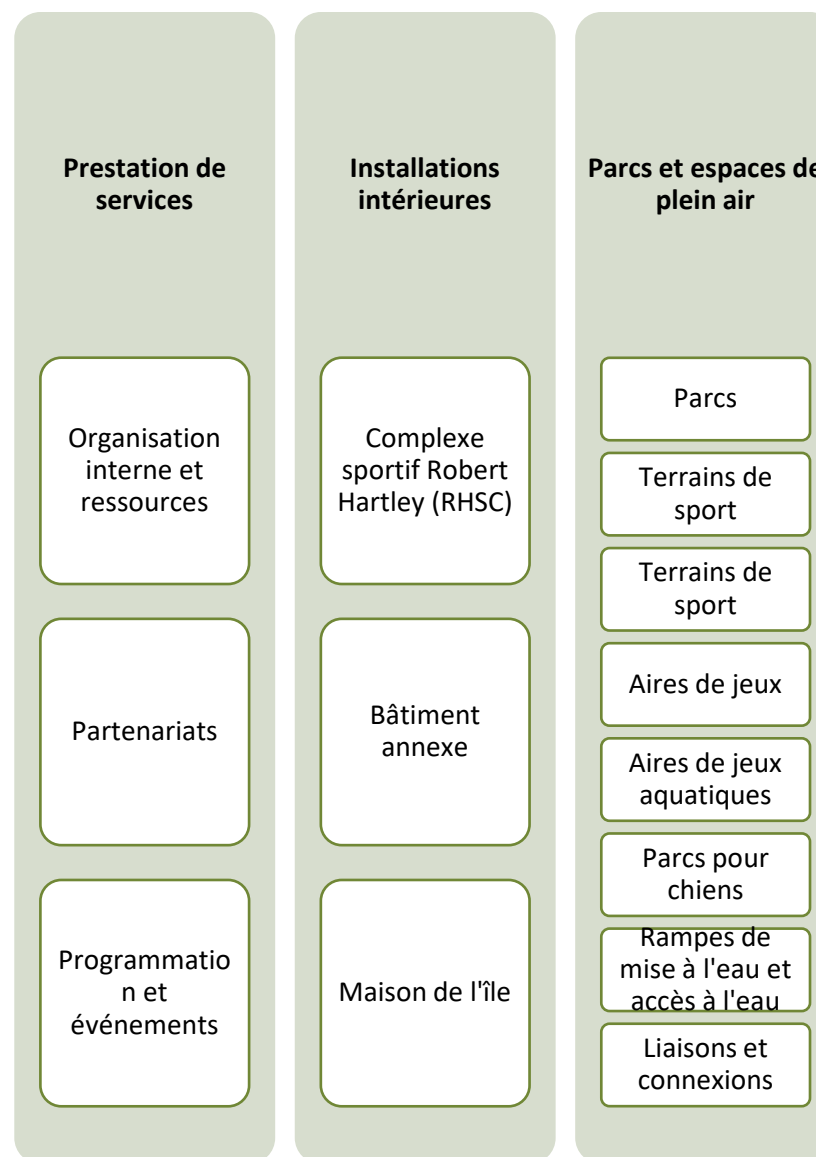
**Prestation de services**

Organisation interne et ressources

Partenariats

Programmation et événements

**Installations intérieures**

Complexe sportif Robert Hartley (RHSC)

Bâtiment annexe

Maison de l'île

**Parcs et espaces de plein air**

Parcs

Terrains de sport

Terrains de sport

Aires de jeux

Aires de jeux aquatiques

Parcs pour chiens

Rampes de mise à l'eau et accès à l'eau

Liaisons et connexions